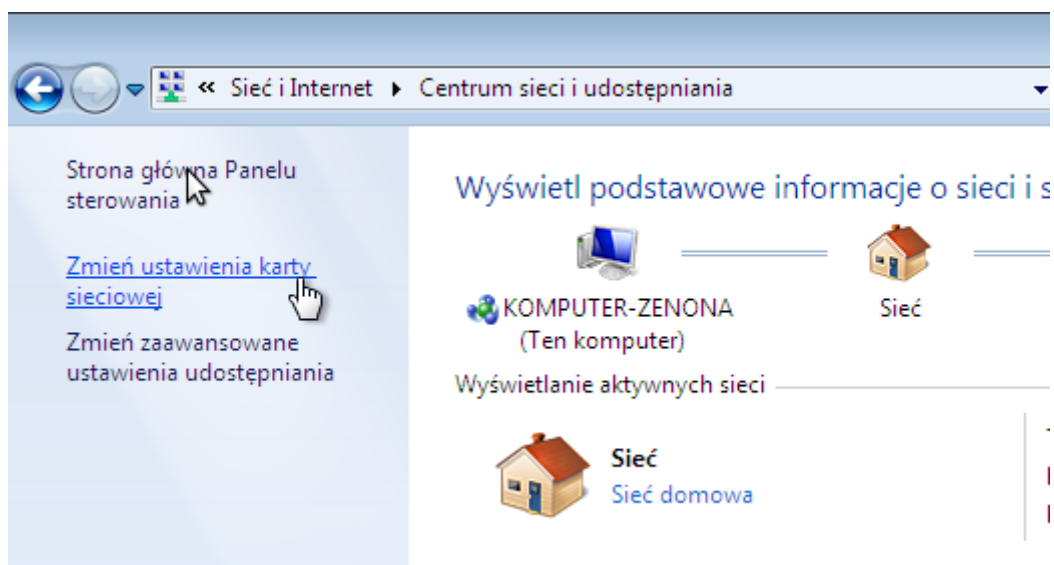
« Sieć i Internet ▸ Centrum sieci i udostępniania

Strona główna Panelu sterowania

Zmień ustawienia karty sieciowej

Zmień zaawansowane ustawienia udostępniania

Wyświetl podstawowe informacje o sieci i s

KOMPUTER-ZENONA
(Ten komputer)

Sieć

Wyświetlanie aktywnych sieci

Sieć
Sieć domowa